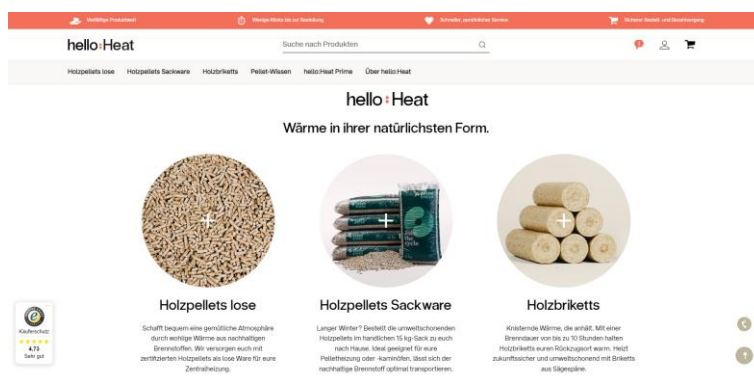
Vielfältige Produktwelt | Wenige Klicks bis zur Bestellung | Schneller, persönlicher Service | Sicherer Bestell- und Bezahlvorgang

hello:Heat

Suche nach Produkten

Holzpellets lose | Holzpellets Sackware | Holzbriketts | Pellet-Wissen | hello:Heat Prime | Über hello:Heat

hello:Heat

Wärme in ihrer natürlichsten Form.

Holzpellets lose

Schafft bequem eine gemütliche Atmosphäre durch wohlige Wärme aus nachhaltigen Brennstoffen. Wir versorgen euch mit zertifizierten Holzpellets als lose Ware für eure Zentralheizung.

Holzpellets Sackware

Langer Winter? Bestellt die umweltschonenden Holzpellets im handlichen 15 kg-Sack zu euch nach Hause. Ideal geeignet für eure Pelletheizung oder -kaminöfen, lässt sich der nachhaltige Brennstoff optimal transportieren.

Holzbriketts

Knisternde Wärme, die anhält. Mit einer Brenndauer von bis zu 10 Stunden halten Holzbriketts euren Rückzugsort warm. Heizt zukunftssicher und umweltschonend mit Briketts aus Sägespäne.

Käuferschutz
4.73
Sehr gut